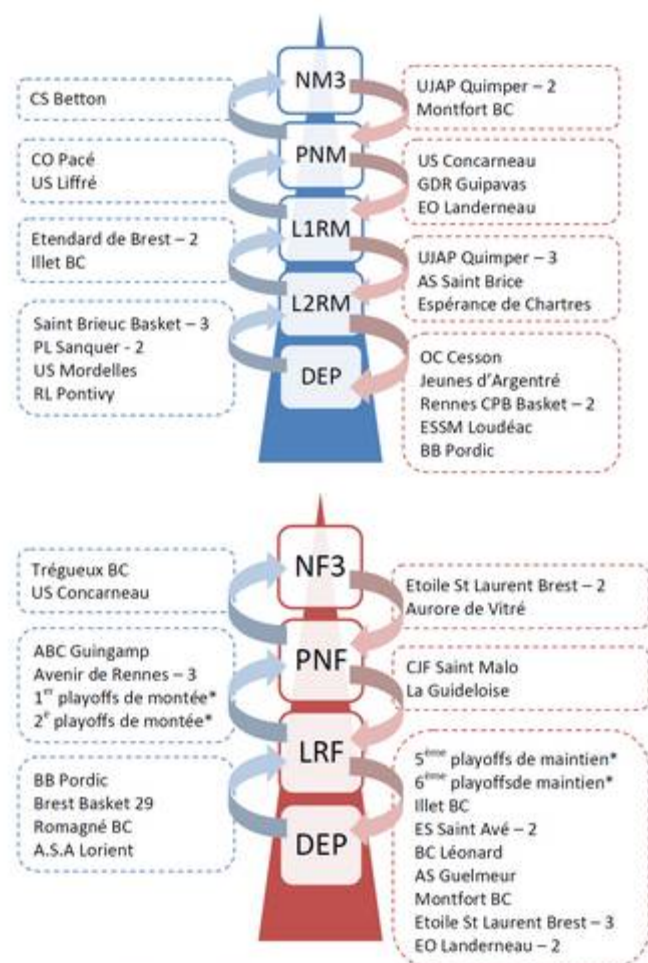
CS Betton

NM3

UJAP Quimper – 2
Montfort BC

CO Pacé
US Liffré

PNM

US Concarneau
GDR Guipavas
EO Landerneau

Etendard de Brest – 2
Illet BC

L1RM

UJAP Quimper – 3
AS Saint Brice
Espérance de Chartres

L2RM

Saint Brieuc Basket – 3
PL Sanquer - 2
US Mordelles
RL Pontivy

DEP

OC Cesson
Jeunes d'Argentré
Rennes CPB Basket – 2
ESSM Loudéac
BB Pordic

Trégueux BC
US Concarneau

NF3

Etoile St Laurent Brest – 2
Aurore de Vitré

ABC Guingamp
Avenir de Rennes – 3
1$^{er}$ playoffs de montée*
2$^{e}$ playoffs de montée*

PNF

CJF Saint Malo
La Guideloise

LRF

5$^{ème}$ playoffs de maintien*
6$^{ème}$ playoffsde maintien*
Illet BC
ES Saint Avé – 2
BC Léonard
AS Guelmeur
Montfort BC
Etoile St Laurent Brest – 3
EO Landerneau – 2

BB Pordic
Brest Basket 29
Romagné BC
A.S.A Lorient

DEP